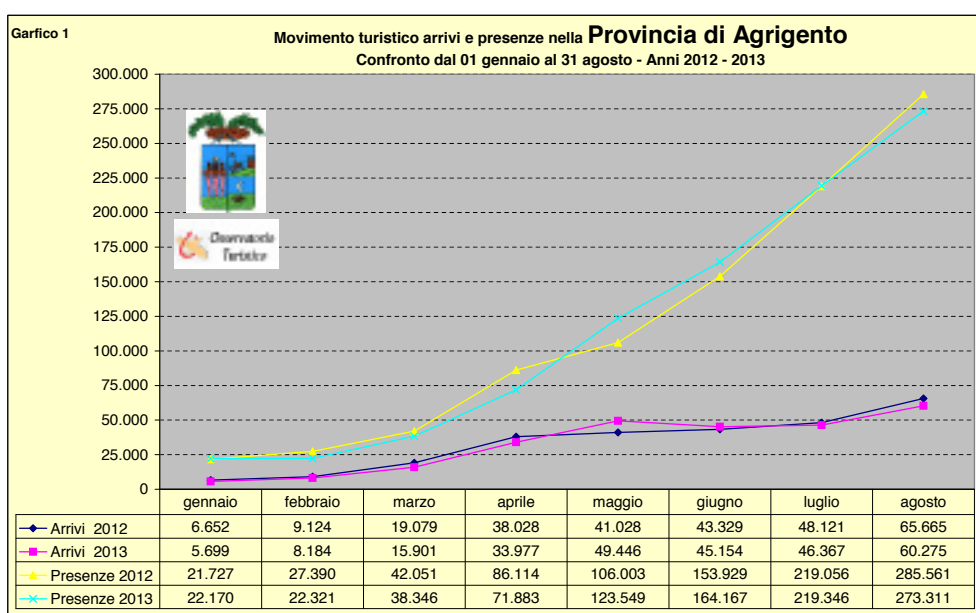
Garfico 1

Movimento turistico arrivi e presenze nella Provincia di Agrigento
Confronto dal 01 gennaio al 31 agosto - Anni 2012 - 2013

300.000
275.000
250.000
225.000
200.000
175.000
150.000
125.000
100.000
75.000
50.000
25.000
0

Osservatorio Turistico

| | gennaio | febbraio | marzo | aprile | maggio | giugno | luglio | agosto |
|---|---|---|---|---|---|---|---|---|
| Arrivi 2012 | 6.652 | 9.124 | 19.079 | 38.028 | 41.028 | 43.329 | 48.121 | 65.665 |
| Arrivi 2013 | 5.699 | 8.184 | 15.901 | 33.977 | 49.446 | 45.154 | 46.367 | 60.275 |
| Presenze 2012 | 21.727 | 27.390 | 42.051 | 86.114 | 106.003 | 153.929 | 219.056 | 285.561 |
| Presenze 2013 | 22.170 | 22.321 | 38.346 | 71.883 | 123.549 | 164.167 | 219.346 | 273.311 |